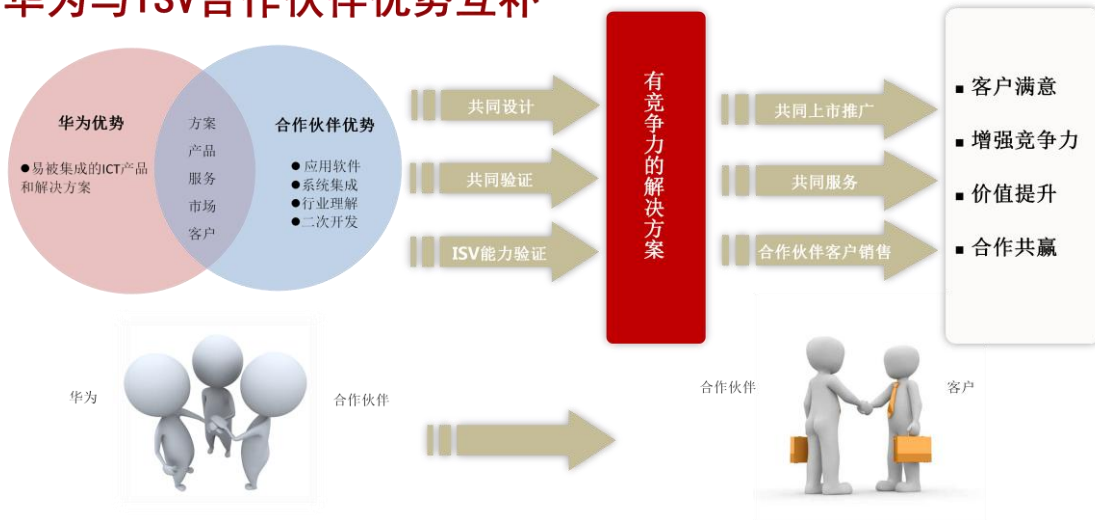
华为与ISV合作伙伴优势互补

华为优势

●易被集成的ICT产品和解决方案

方案
产品
服务
市场
客户

合作伙伴优势

●应用软件
●系统集成
●行业理解
●二次开发

共同设计

共同验证

ISV能力验证

有竞争力的解决方案

共同上市推广

共同服务

合作伙伴客户销售

▪ 客户满意
▪ 增强竞争力
▪ 价值提升
▪ 合作共赢

华为

合作伙伴

合作伙伴

客户